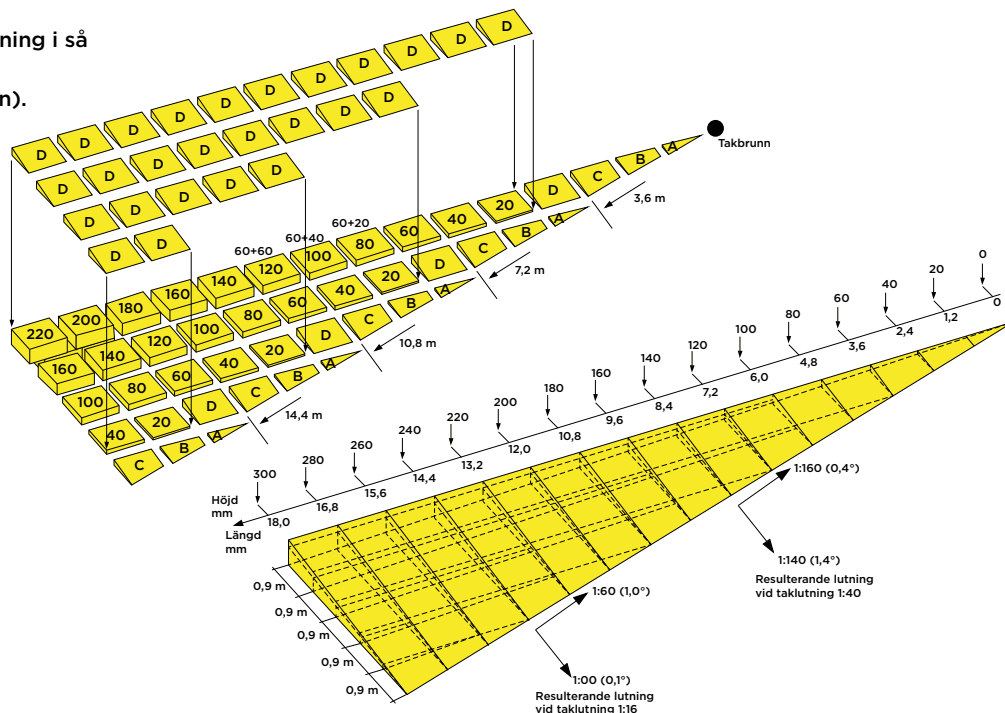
ning i så

n).

D D D D D D D D D D D D
D D D D D D D D D
D D D D D D
D D D D D
D D

Takbrunn

D C B A
3,6 m

60+20
20 40 60 80
60+40 60+60
100 120 140 160 180 200 220
D C B A
7,2 m

20 40 60 80 100 120 140 160 180 200 220
D C B A
10,8 m

20 40 60 80 100 120 140 160
D C B A
14,4 m

20 40 80 100
C B A

0 20 40 60 80 100 120 140 160 180 200 220 240 260 280 300
0 1,2 2,4 3,6 4,8 6,0 7,2 8,4 9,6 10,8 12,0 13,2 14,4 15,6 16,8 18,0

Höjd mm
Längd mm

1:160 (0,4°)

1:140 (1,4°)
Resulterande lutning vid taklutning 1:40

1:60 (1,0°)

1:00 (0,1°)
Resulterande lutning vid taklutning 1:16

0,9 m
0,9 m
0,9 m
0,9 m
0,9 m